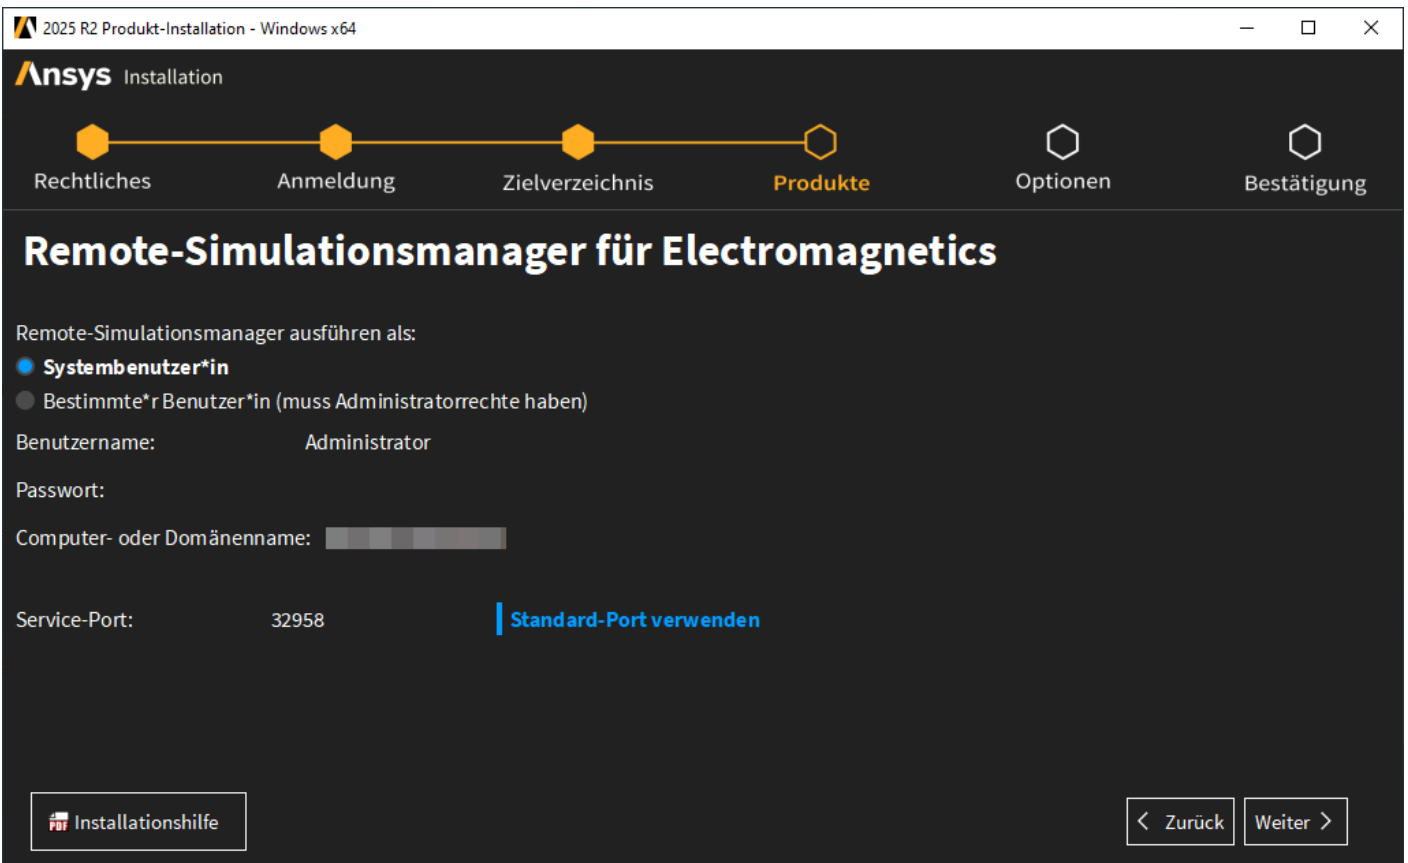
2025 R2 Produkt-Installation - Windows x64

Ansys Installation

Rechtliches
Anmeldung
Zielverzeichnis
Produkte
Optionen
Bestätigung

Remote-Simulationsmanager für Electromagnetics

Remote-Simulationsmanager ausführen als:
Systembenutzer*in
Bestimmte*r Benutzer*in (muss Administratorrechte haben)

Benutzername: Administrator

Passwort:

Computer- oder Domänenname: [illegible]

Service-Port: 32958 Standard-Port verwenden

PDF Installationshilfe

Zurück
Weiter